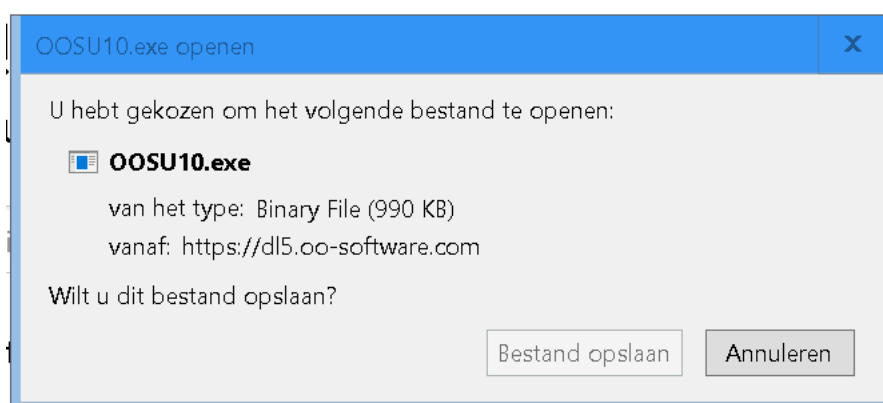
OOSU10.exe openen

×

U hebt gekozen om het volgende bestand te openen:

OOSU10.exe

van het type: Binary File (990 KB)

vanaf: https://dl5.oo-software.com

Wilt u dit bestand opslaan?

Bestand opslaan

Annuleren